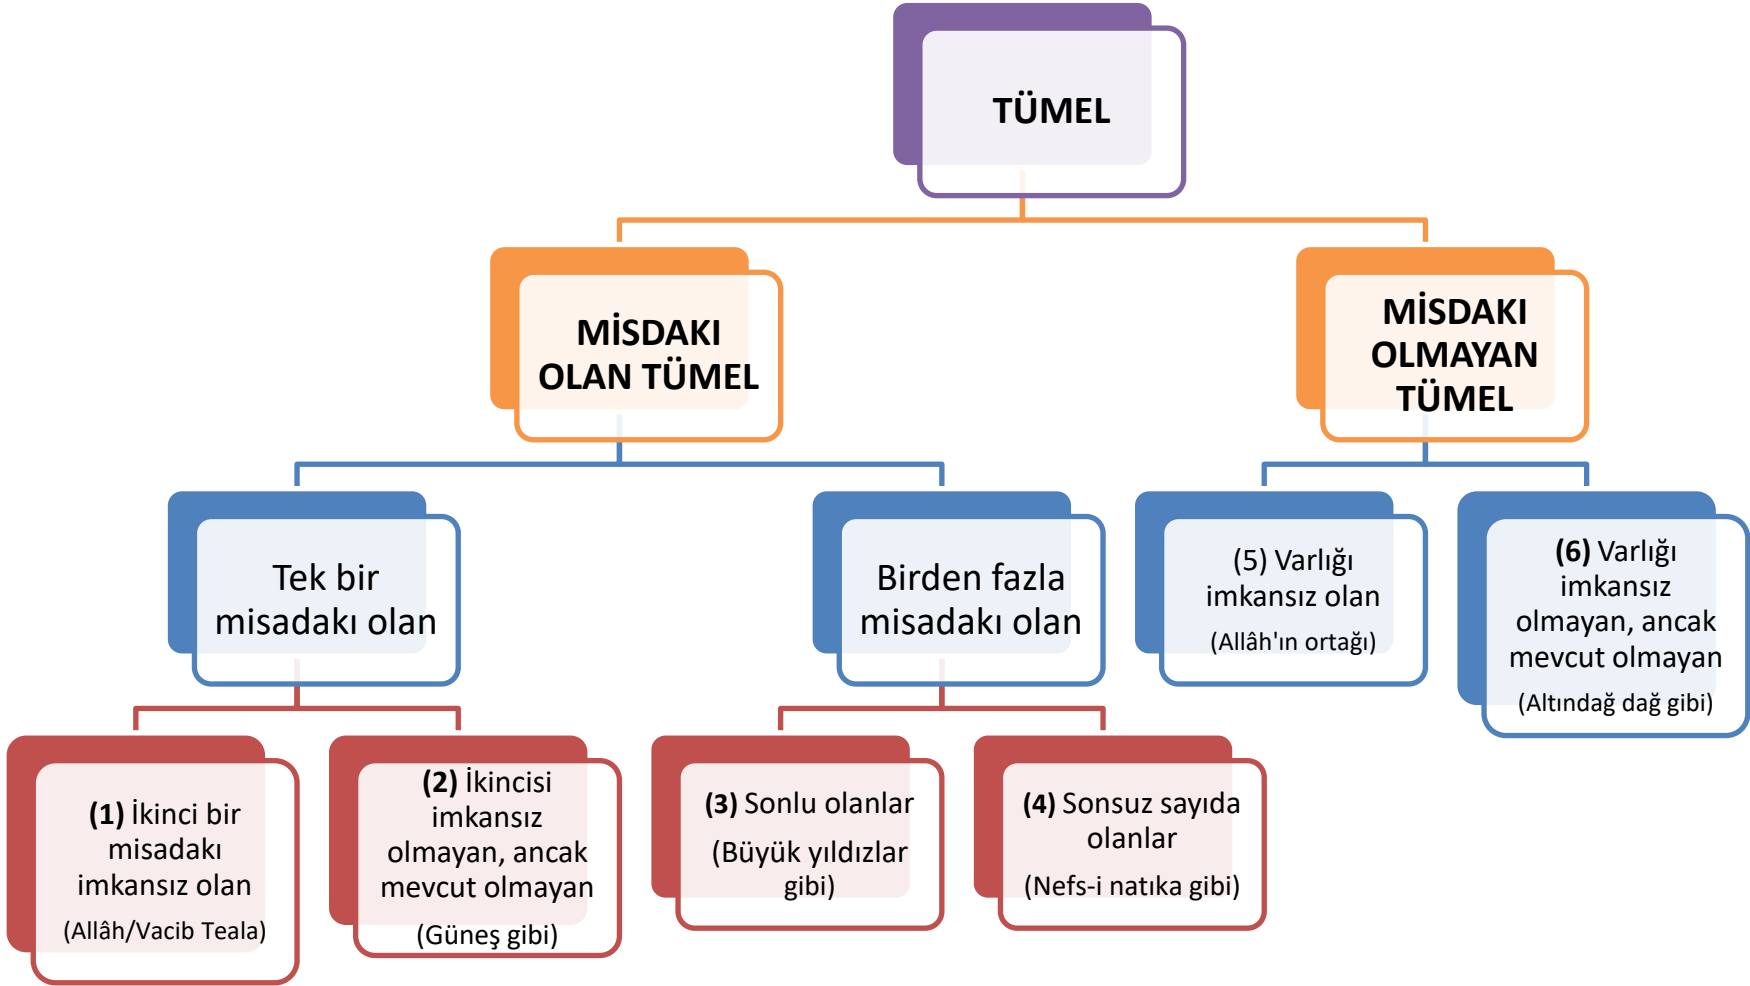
TÜMEL

MİSDAKI OLAN TÜMEL

MİSDAKI OLMAYAN TÜMEL

Tek bir misadakı olan

Birden fazla misadakı olan

(5) Varlığı imkansız olan
(Allâh'ın ortağı)

(6) Varlığı imkansız olmayan, ancak mevcut olmayan
(Altındağ dağ gibi)

(1) İkinci bir misadakı imkansız olan
(Allâh/Vacib Teala)

(2) İkincisi imkansız olmayan, ancak mevcut olmayan
(Güneş gibi)

(3) Sonlu olanlar
(Büyük yıldızlar gibi)

(4) Sonsuz sayıda olanlar
(Nefs-i natıka gibi)